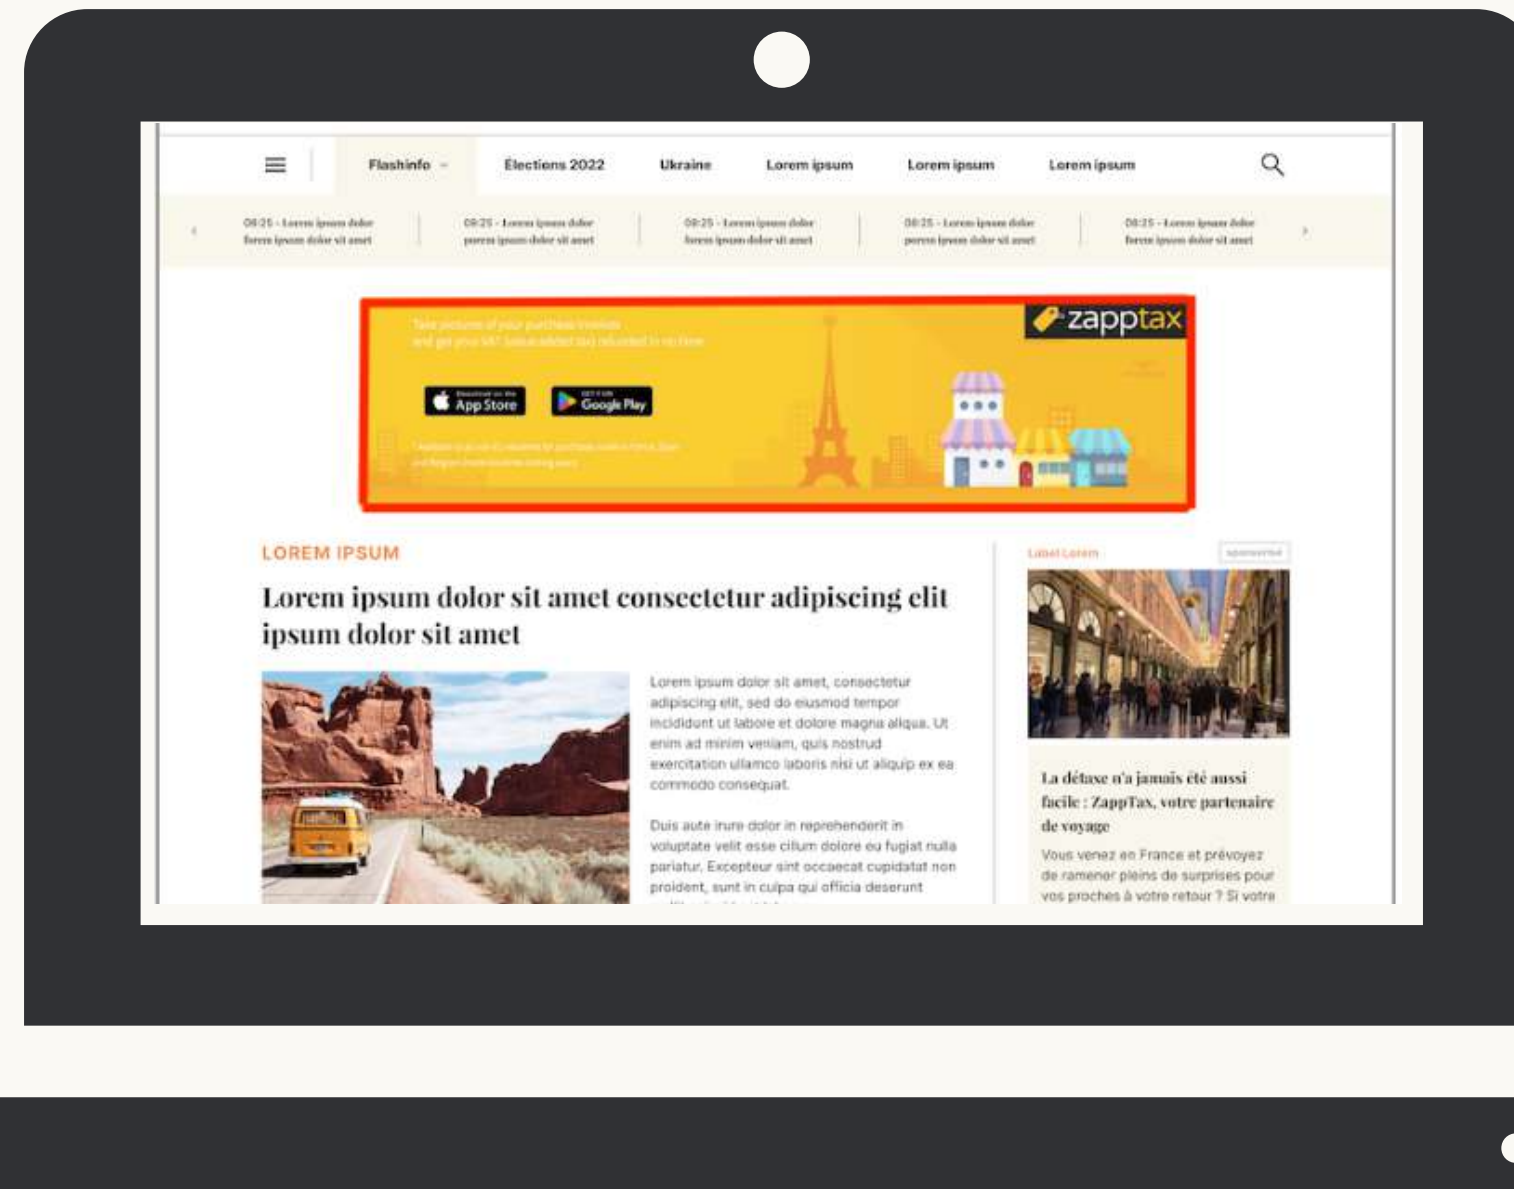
Flashinfo Élections 2022 Ukraine Lorem ipsum Lorem ipsum Lorem ipsum

08:25 - Lorem ipsum dolor lorem ipsum dolor sit amet | 08:25 - Lorem ipsum dolor lorem ipsum dolor sit amet | 08:25 - Lorem ipsum dolor lorem ipsum dolor sit amet | 08:25 - Lorem ipsum dolor lorem ipsum dolor sit amet | 08:25 - Lorem ipsum dolor lorem ipsum dolor sit amet

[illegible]

zapptax

App Store Google Play

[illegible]

LOREM IPSUM

Lorem ipsum dolor sit amet consectetur adipiscing elit ipsum dolor sit amet

Lorem ipsum dolor sit amet, consectetur adipiscing elit, sed do eiusmod tempor incididunt ut labore et dolore magna aliqua. Ut enim ad minim veniam, quis nostrud exercitation ullamco laboris nisi ut aliquip ex ea commodo consequat.

Duis aute irure dolor in reprehenderit in voluptate velit esse cillum dolore eu fugiat nulla pariatur. Excepteur sint occaecat cupidatat non proident, sunt in culpa qui officia deserunt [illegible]

Label Lorem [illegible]

La détaxe n'a jamais été aussi facile : ZappTax, votre partenaire de voyage

Vous venez en France et prévoyez de ramener pleins de surprises pour vos proches à votre retour ? Si votre